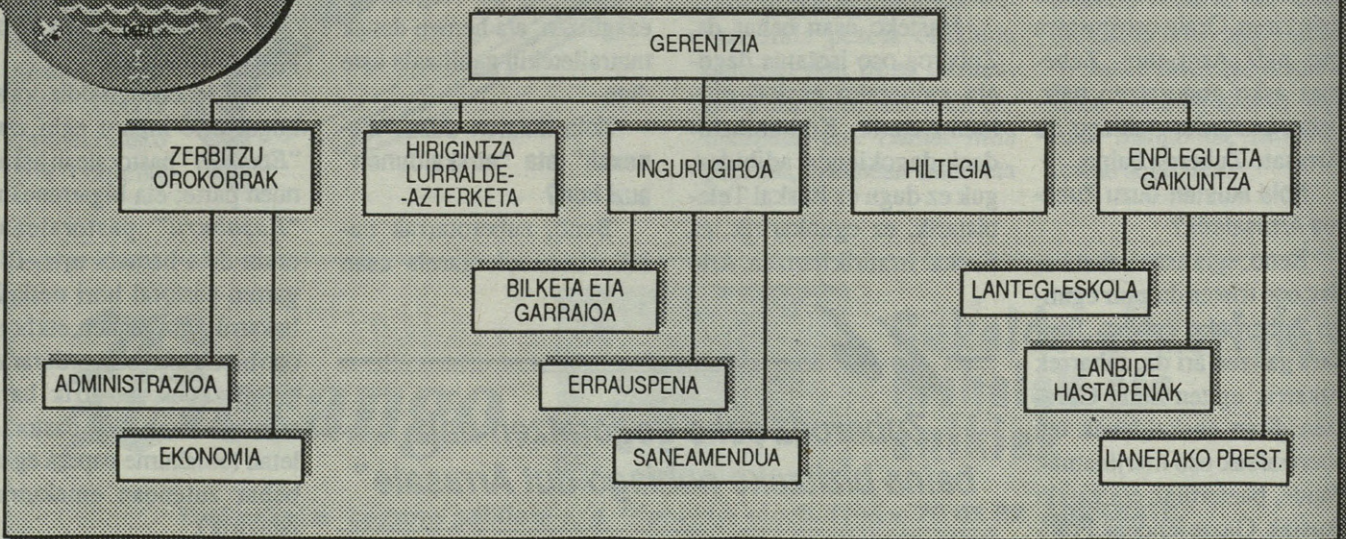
GERENTZIA

ZERBITZU OROKORRAK

HIRIGINTZA LURRALDE-AZTERKETA

INGURUGIROA

HILTEGIA

ENPLEGU ETA GAIKUNTZA

BILKETA ETA GARRAIOA

LANTEGI-ESKOLA

ADMINISTRAZIOA

ERRAUSPENA

LANBIDE HASTAPENAK

EKONOMIA

SANEAMENDUA

LANERAKO PREST.